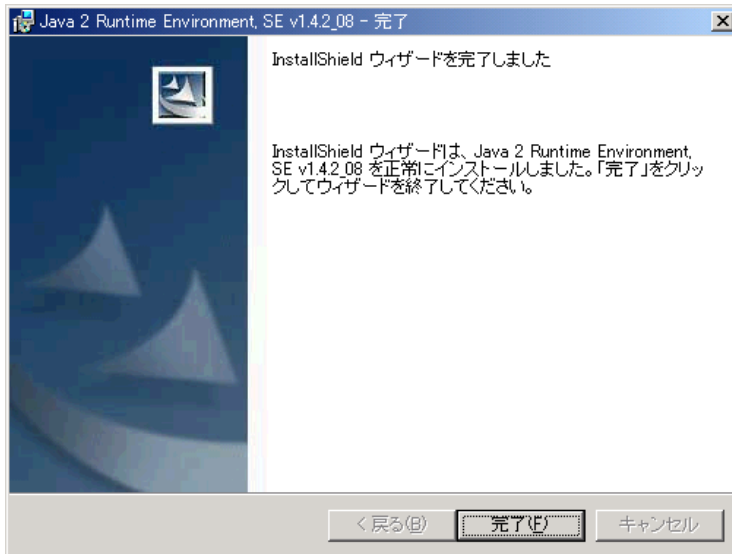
Java 2 Runtime Environment, SE v1.4.2_08 - 完了

InstallShield ウィザードを完了しました

InstallShield ウィザードは、Java 2 Runtime Environment, SE v1.4.2_08 を正常にインストールしました。「完了」をクリックしてウィザードを終了してください。

< 戻る(B)

完了(F)

キャンセル